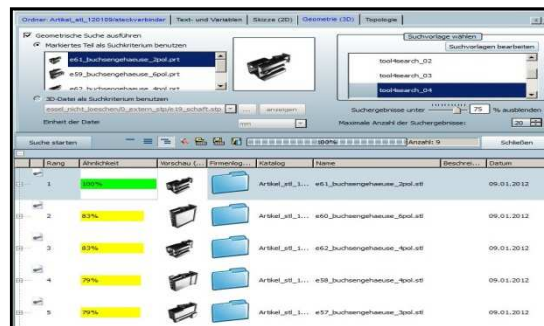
Ordner: Artikel_stl_120109/steckverbinder | Text- und Variablen | Skizze (2D) | Geometrie (3D) | Topologie

Geometrische Suche ausführen

Markiertes Teil als Suchkriterium benutzen

e61_buchsengehaeuse_2pol.prt

e59_buchsengehaeuse_6pol.prt

e62_buchsengehaeuse_4pol.prt

3D-Datei als Suchkriterium benutzen

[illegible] anzeigen

Einheit der Datei mm

Suchvorlage wählen

Suchvorlagen bearbeiten

tool4search_02

tool4search_03

tool4search_04

Suchergebnisse unter 75 % ausblenden

Maximale Anzahl der Suchergebnisse: 20

Suche starten

100%

Anzahl: 9

Schließen

| | Rang | Ähnlichkeit | Vorschau (... | Firmenlog... | Katalog | Name | Beschrei... | Datum |
|---|---|---|---|---|---|---|---|---|
| | 1 | 100% | | | Artikel_stl_1... | e61_buchsengehaeuse_2pol.stl | | 09.01.2012 |
| | 2 | 83% | | | Artikel_stl_1... | e60_buchsengehaeuse_6pol.stl | | 09.01.2012 |
| | 3 | 83% | | | Artikel_stl_1... | e62_buchsengehaeuse_4pol.stl | | 09.01.2012 |
| | 4 | 79% | | | Artikel_stl_1... | e58_buchsengehaeuse_4pol.stl | | 09.01.2012 |
| | 5 | 79% | | | Artikel_stl_1... | e57_buchsengehaeuse_3pol.stl | | 09.01.2012 |